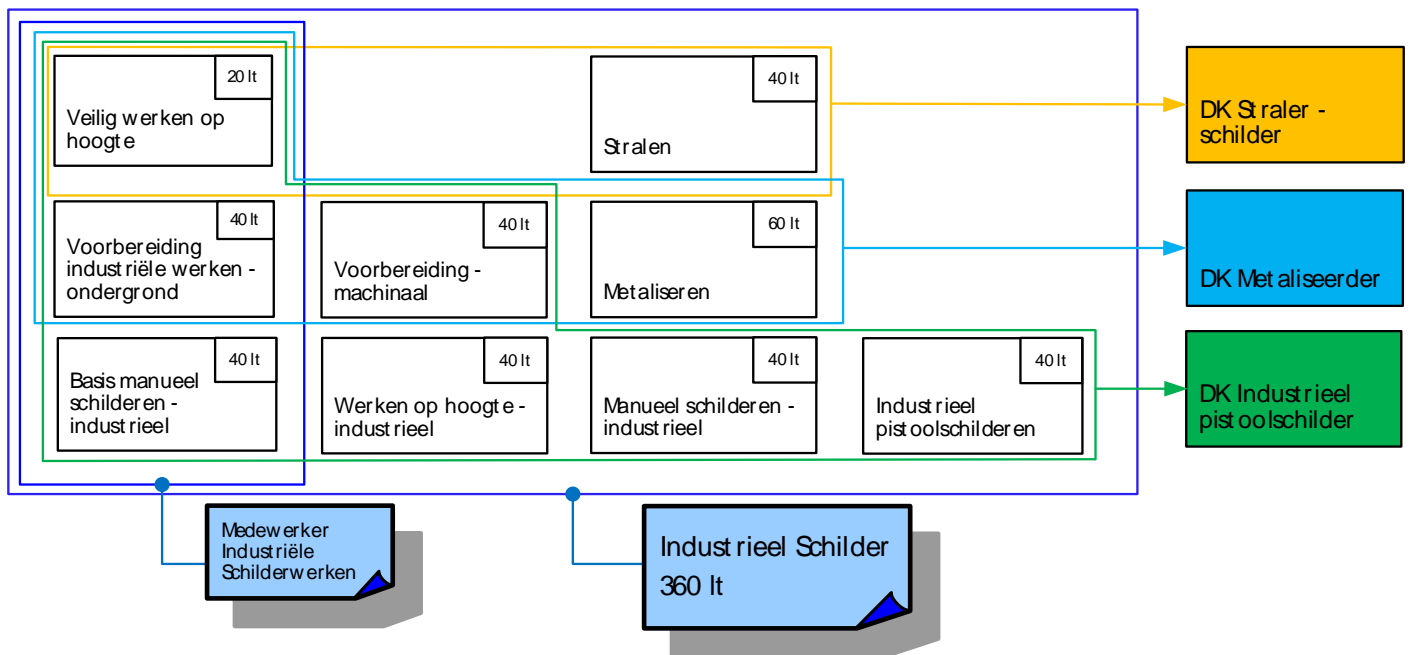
20 lt
Veilig werken op hoogte

40 lt
Stralen

DK Straler - schilder

40 lt
Voorbereiding industriële werken - ondergrond

40 lt
Voorbereiding - machinaal

60 lt
Metaliseren

DK Metaliseerder

40 lt
Basis manueel schilderen - industrieel

40 lt
Werken op hoogte - industrieel

40 lt
Manueel schilderen - industrieel

40 lt
Industrieel pistoolschilderen

DK Industrieel pistoolschilder

Medewerker Industriële Schilderwerken

Industrieel Schilder
360 lt